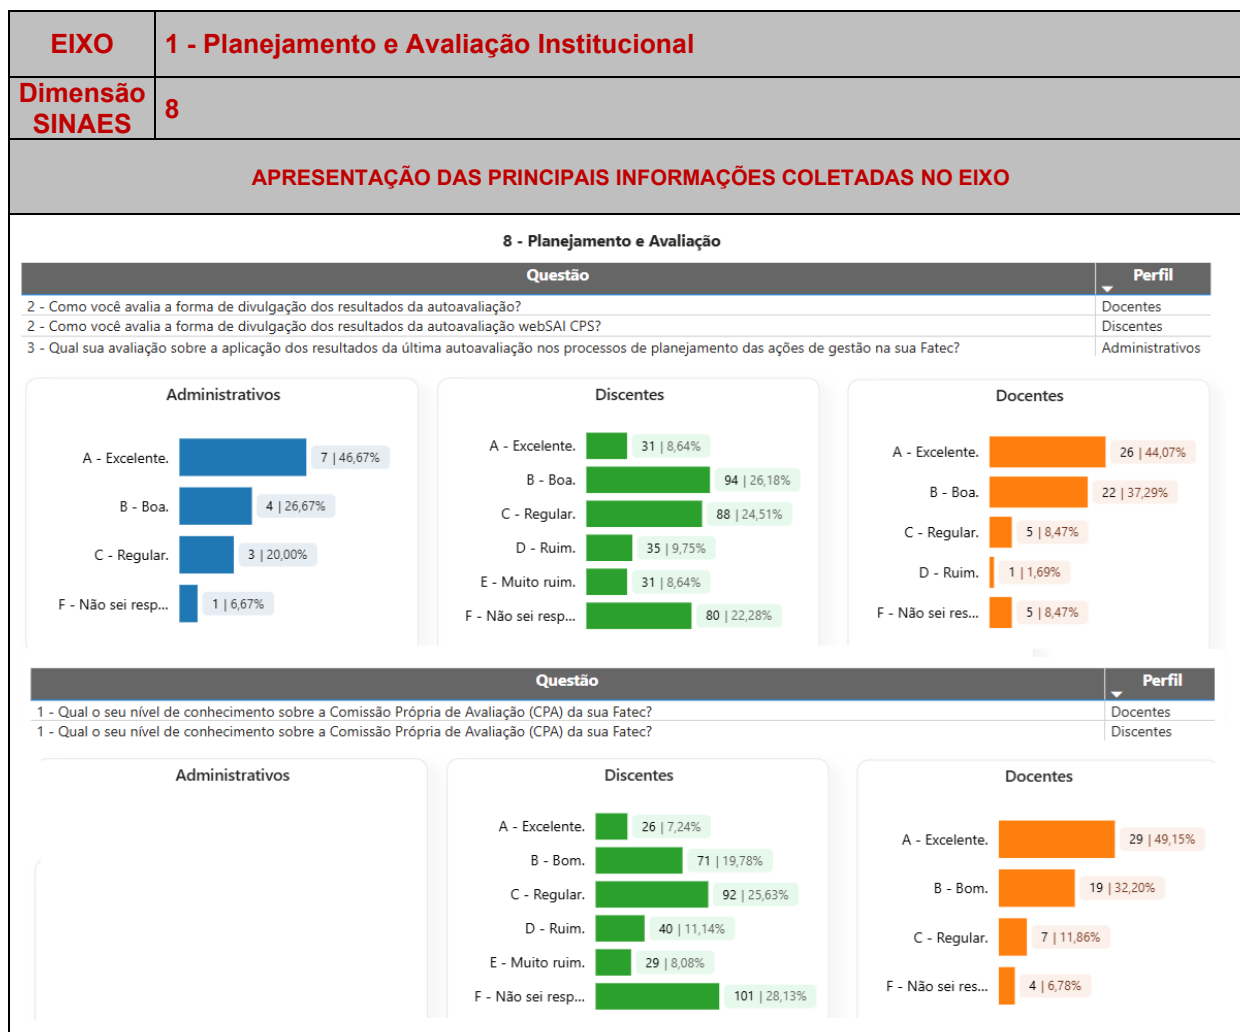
| EIXO | 1 - Planejamento e Avaliação Institucional |
|---|---|
| Dimensão SINAES | 8 |

APRESENTAÇÃO DAS PRINCIPAIS INFORMAÇÕES COLETADAS NO EIXO

8 - Planejamento e Avaliação

| Questão | Perfil |
|---|---|
| 2 - Como você avalia a forma de divulgação dos resultados da autoavaliação? | Docentes |
| 2 - Como você avalia a forma de divulgação dos resultados da autoavaliação webSAI CPS? | Discentes |
| 3 - Qual sua avaliação sobre a aplicação dos resultados da última autoavaliação nos processos de planejamento das ações de gestão na sua Fatec? | Administrativos |

Administrativos
A - Excelente. 7 | 46,67%
B - Boa. 4 | 26,67%
C - Regular. 3 | 20,00%
F - Não sei resp... 1 | 6,67%

Discentes
A - Excelente. 31 | 8,64%
B - Boa. 94 | 26,18%
C - Regular. 88 | 24,51%
D - Ruim. 35 | 9,75%
E - Muito ruim. 31 | 8,64%
F - Não sei resp... 80 | 22,28%

Docentes
A - Excelente. 26 | 44,07%
B - Boa. 22 | 37,29%
C - Regular. 5 | 8,47%
D - Ruim. 1 | 1,69%
F - Não sei res... 5 | 8,47%

| Questão | Perfil |
|---|---|
| 1 - Qual o seu nível de conhecimento sobre a Comissão Própria de Avaliação (CPA) da sua Fatec? | Docentes |
| 1 - Qual o seu nível de conhecimento sobre a Comissão Própria de Avaliação (CPA) da sua Fatec? | Discentes |

Administrativos

Discentes
A - Excelente. 26 | 7,24%
B - Bom. 71 | 19,78%
C - Regular. 92 | 25,63%
D - Ruim. 40 | 11,14%
E - Muito ruim. 29 | 8,08%
F - Não sei resp... 101 | 28,13%

Docentes
A - Excelente. 29 | 49,15%
B - Bom. 19 | 32,20%
C - Regular. 7 | 11,86%
F - Não sei res... 4 | 6,78%